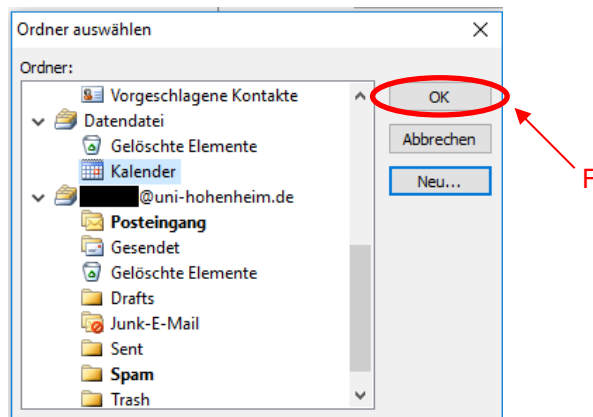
Ordner auswählen

Ordner:

Vorgeschlagene Kontakte
Datendatei
Gelöschte Elemente
Kalender
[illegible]@uni-hohenheim.de
Posteingang
Gesendet
Gelöschte Elemente
Drafts
Junk-E-Mail
Sent
Spam
Trash

OK
Abbrechen
Neu...

F